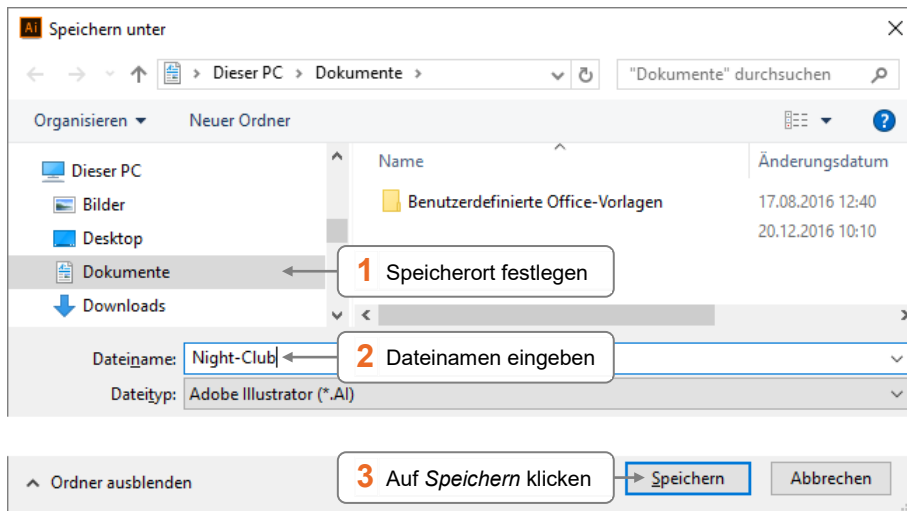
Ai Speichern unter

Dieser PC > Dokumente >

"Dokumente" durchsuchen

Organisieren ▾ Neuer Ordner

Dieser PC
Bilder
Desktop
Dokumente
Downloads

Name
Änderungsdatum

Benutzerdefinierte Office-Vorlagen 17.08.2016 12:40
20.12.2016 10:10

1 Speicherort festlegen

Dateiname: Night-Club

2 Dateinamen eingeben

Dateityp: Adobe Illustrator (*.AI)

Ordner ausblenden

3 Auf *Speichern* klicken

Speichern Abbrechen